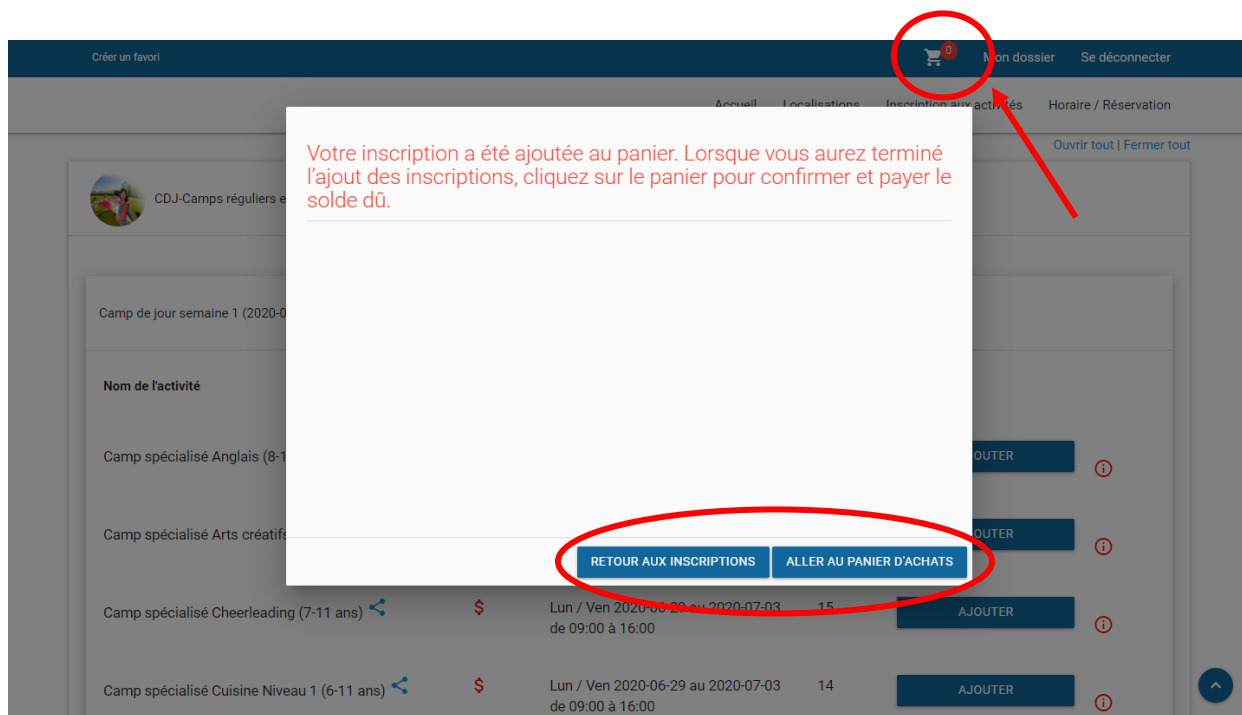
Créer un favori

0

Mon dossier

Se déconnecter

Accueil

Localisations

Inscription aux activités

Horaire / Réservation

Ouvrir tout | Fermer tout

CDJ-Camps réguliers e

Camp de jour semaine 1 (2020-0

Nom de l'activité

Camp spécialisé Anglais (8-1

OUTER

Camp spécialisé Arts créatifs

OUTER

Camp spécialisé Cheerleading (7-11 ans)

$

Lun / Ven 2020-06-29 au 2020-07-03 de 09:00 à 16:00

15

AJOUTER

Camp spécialisé Cuisine Niveau 1 (6-11 ans)

$

Lun / Ven 2020-06-29 au 2020-07-03 de 09:00 à 16:00

14

AJOUTER

Votre inscription a été ajoutée au panier. Lorsque vous aurez terminé l'ajout des inscriptions, cliquez sur le panier pour confirmer et payer le solde dû.

RETOUR AUX INSCRIPTIONS

ALLER AU PANIER D'ACHATS